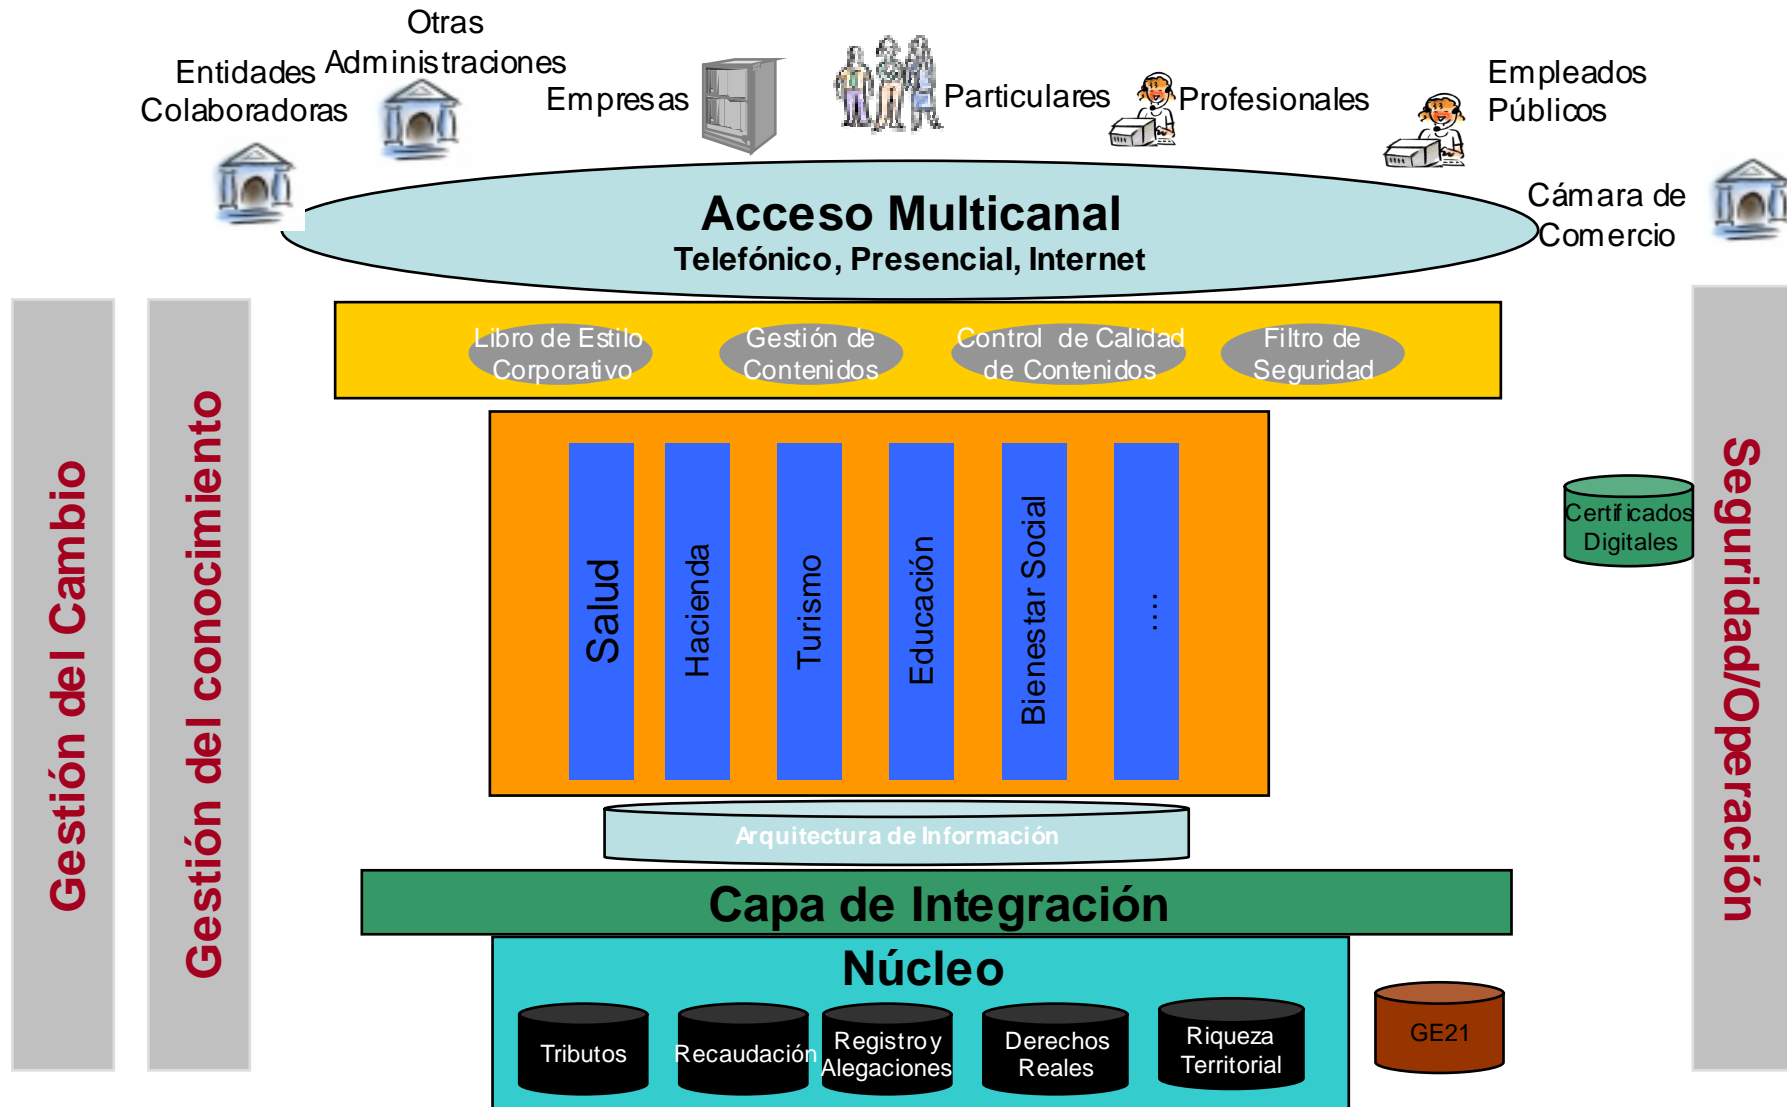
Otras Administraciones

Entidades Colaboradoras

Empresas

Particulares

Profesionales

Empleados Públicos

Cámara de Comercio

Acceso Multicanal
Telefónico, Presencial, Internet

Gestión del Cambio

Gestión del conocimiento

Libro de Estilo Corporativo

Gestión de Contenidos

Control de Calidad de Contenidos

Filtro de Seguridad

Salud

Hacienda

Turismo

Educación

Bienestar Social

...

Certificados Digitales

Seguridad/Operación

Arquitectura de Información

Capa de Integración

Núcleo

Tributos

Recaudación

Registro y Alegaciones

Derechos Reales

Riqueza Territorial

GE21